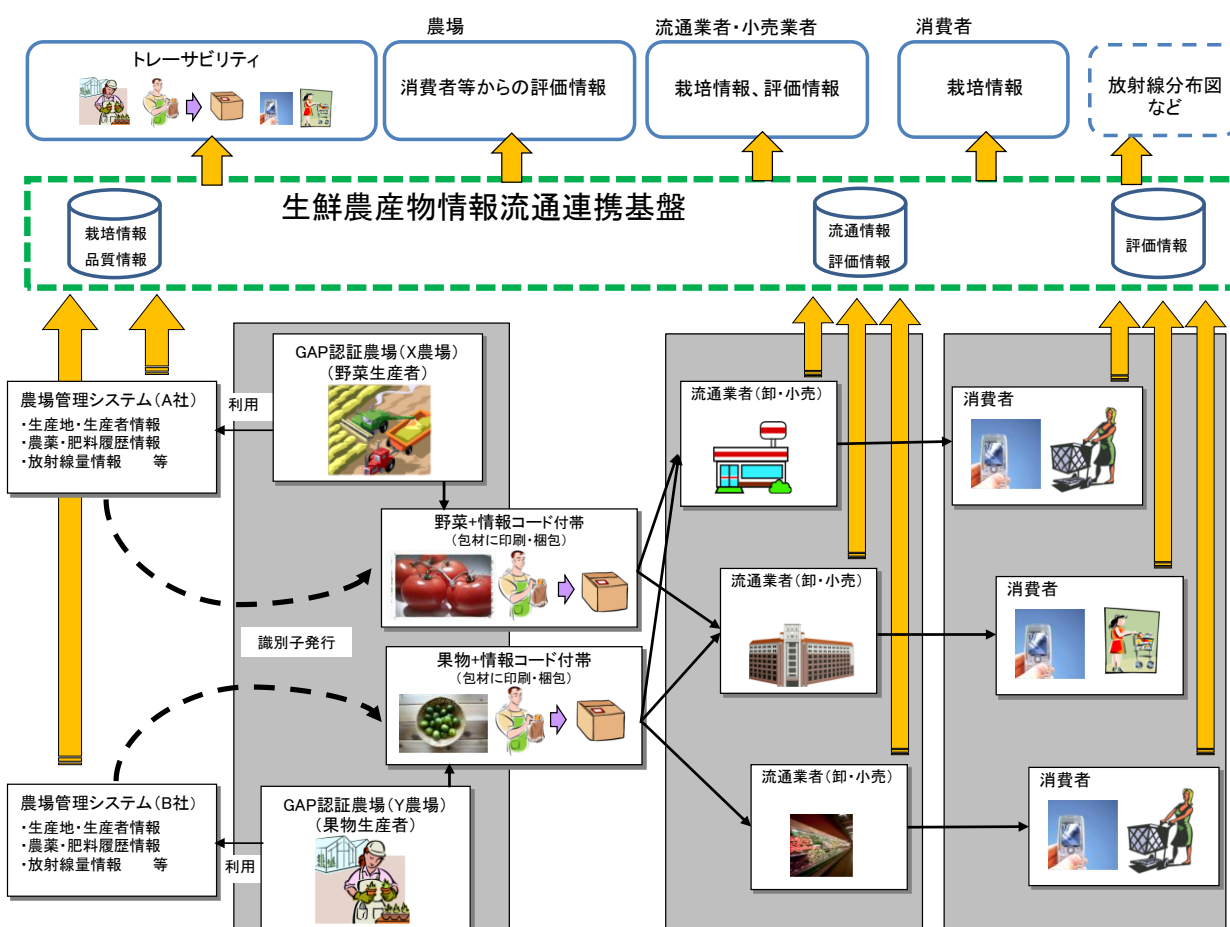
トレーサビリティ

農場

消費者等からの評価情報

流通業者・小売業者

栽培情報、評価情報

消費者

栽培情報

放射線分布図など

生鮮農産物情報流通連携基盤

栽培情報
品質情報

流通情報
評価情報

評価情報

農場管理システム（A社）
・生産地・生産者情報
・農薬・肥料履歴情報
・放射線量情報　　等

利用

GAP認証農場（X農場）
（野菜生産者）

野菜+情報コード付帯
（包材に印刷・梱包）

識別子発行

果物+情報コード付帯
（包材に印刷・梱包）

農場管理システム（B社）
・生産地・生産者情報
・農薬・肥料履歴情報
・放射線量情報　　等

利用

GAP認証農場（Y農場）
（果物生産者）

流通業者（卸・小売）

流通業者（卸・小売）

流通業者（卸・小売）

消費者

消費者

消費者